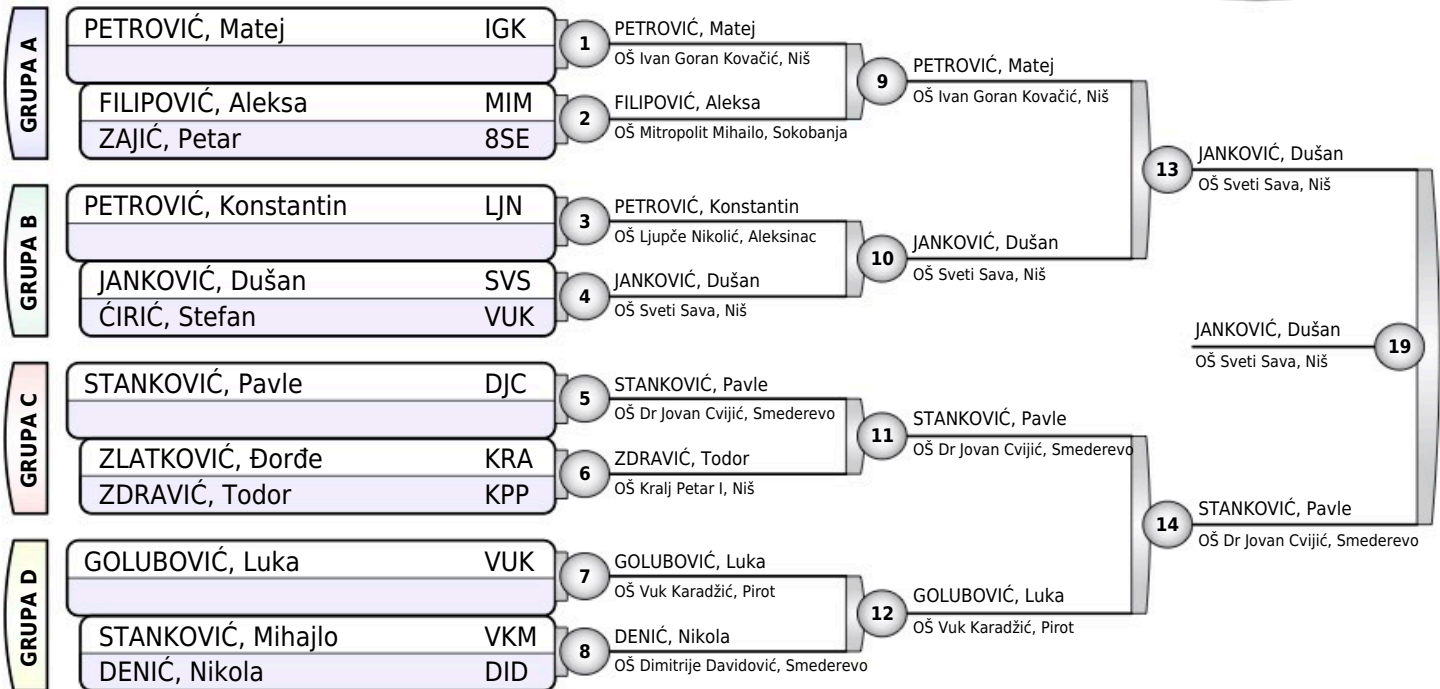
GRUPA A

PETROVIĆ, Matej IGK

FILIPOVIĆ, Aleksa MIM
ZAJIĆ, Petar 8SE

GRUPA B

PETROVIĆ, Konstantin LJN

JANKOVIĆ, Dušan SVS
ĆIRIĆ, Stefan VUK

GRUPA C

STANKOVIĆ, Pavle DJC

ZLATKOVIĆ, Đorđe KRA
ZDRAVIĆ, Todor KPP

GRUPA D

GOLUBOVIĆ, Luka VUK

STANKOVIĆ, Mihajlo VKM
DENIĆ, Nikola DID

1 PETROVIĆ, Matej
OŠ Ivan Goran Kovačić, Niš

2 FILIPOVIĆ, Aleksa
OŠ Mitropolit Mihailo, Sokobanja

3 PETROVIĆ, Konstantin
OŠ Ljupče Nikolić, Aleksinac

4 JANKOVIĆ, Dušan
OŠ Sveti Sava, Niš

5 STANKOVIĆ, Pavle
OŠ Dr Jovan Cvijić, Smederevo

6 ZDRAVIĆ, Todor
OŠ Kralj Petar I, Niš

7 GOLUBOVIĆ, Luka
OŠ Vuk Karadžić, Pirot

8 DENIĆ, Nikola
OŠ Dimitrije Davidović, Smederevo

9 PETROVIĆ, Matej
OŠ Ivan Goran Kovačić, Niš

10 JANKOVIĆ, Dušan
OŠ Sveti Sava, Niš

11 STANKOVIĆ, Pavle
OŠ Dr Jovan Cvijić, Smederevo

12 GOLUBOVIĆ, Luka
OŠ Vuk Karadžić, Pirot

13 JANKOVIĆ, Dušan
OŠ Sveti Sava, Niš

14 STANKOVIĆ, Pavle
OŠ Dr Jovan Cvijić, Smederevo

19 JANKOVIĆ, Dušan
OŠ Sveti Sava, Niš